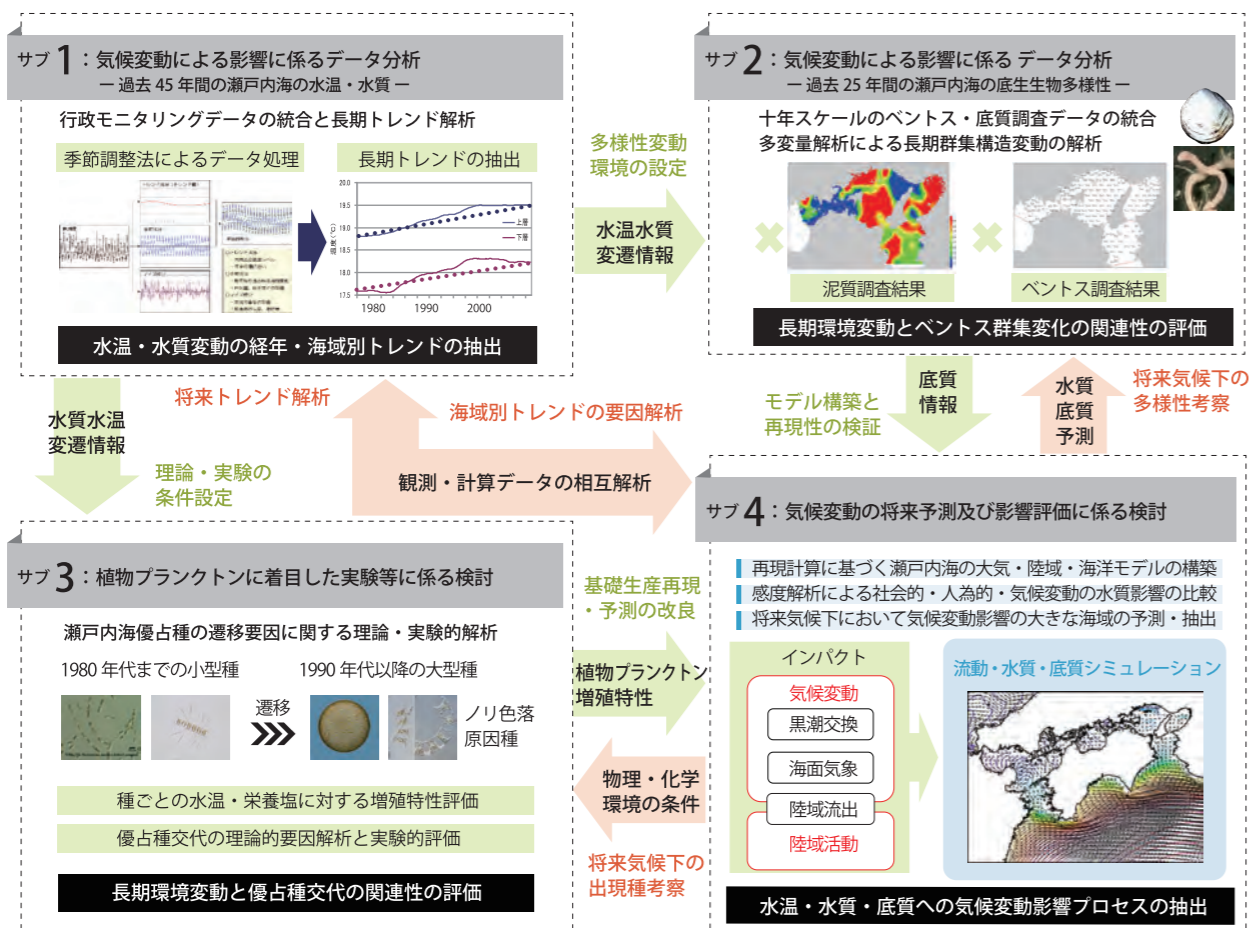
サブ 1：気候変動による影響に係るデータ分析
ー 過去 45 年間の瀬戸内海の水温・水質 ー

行政モニタリングデータの統合と長期トレンド解析

季節調整法によるデータ処理

長期トレンドの抽出

20.0
19.5
19.0
18.5
18.0
17.5
上層
下層
1980
1990
2000

水温・水質変動の経年・海域別トレンドの抽出

多様性変動環境の設定

水温水質変遷情報

サブ 2：気候変動による影響に係る データ分析
ー 過去 25 年間の瀬戸内海の底生生物多様性 ー

十年スケールのベントス・底質調査データの統合
多変量解析による長期群集構造変動の解析

泥質調査結果

ベントス調査結果

長期環境変動とベントス群集変化の関連性の評価

水質水温変遷情報

将来トレンド解析

海域別トレンドの要因解析

モデル構築と再現性の検証

底質情報

水質底質予測

将来気候下の多様性考察

理論・実験の条件設定

観測・計算データの相互解析

サブ 4：気候変動の将来予測及び影響評価に係る検討

再現計算に基づく瀬戸内海の大気・陸域・海洋モデルの構築
感度解析による社会的・人為的・気候変動の水質影響の比較
将来気候下において気候変動影響の大きな海域の予測・抽出

インパクト
気候変動
黒潮交換
海面気象
陸域流出
陸域活動

流動・水質・底質シミュレーション

水温・水質・底質への気候変動影響プロセスの抽出

サブ 3：植物プランクトンに着目した実験等に係る検討

瀬戸内海優占種の遷移要因に関する理論・実験的解析

1980 年代までの小型種

1990 年代以降の大型種

遷移

ノリ色落原因種

種ごとの水温・栄養塩に対する増殖特性評価

優占種交代の理論的要因解析と実験的評価

長期環境変動と優占種交代の関連性の評価

基礎生産再現・予測の改良

植物プランクトン増殖特性

物理・化学環境の条件

将来気候下の出現種考察